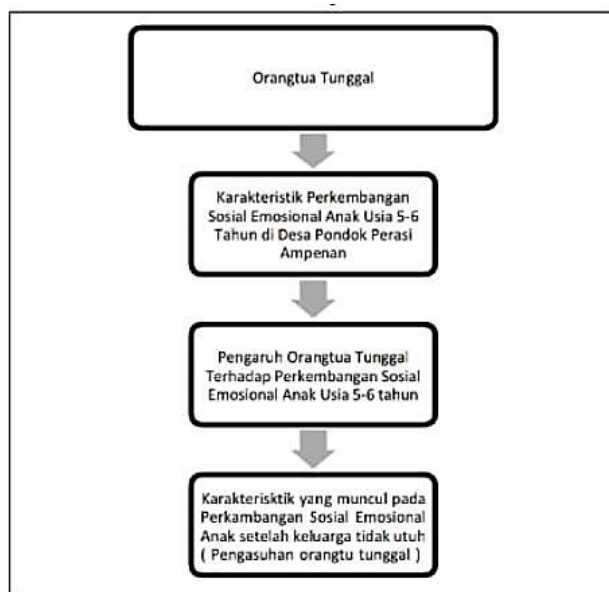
Orangtua Tunggal

Karakteristik Perkembangan Sosial Emosional Anak Usia 5-6 Tahun di Desa Pondok Perasi Ampenan

Pengaruh Orangtua Tunggal Terhadap Perkembangan Sosial Emosional Anak Usia 5-6 tahun

Karakterisktik yang muncul pada Perkambangan Sosial Emosional Anak setelah keluarga tidak utuh ( Pengasuhan orangtu tunggal )